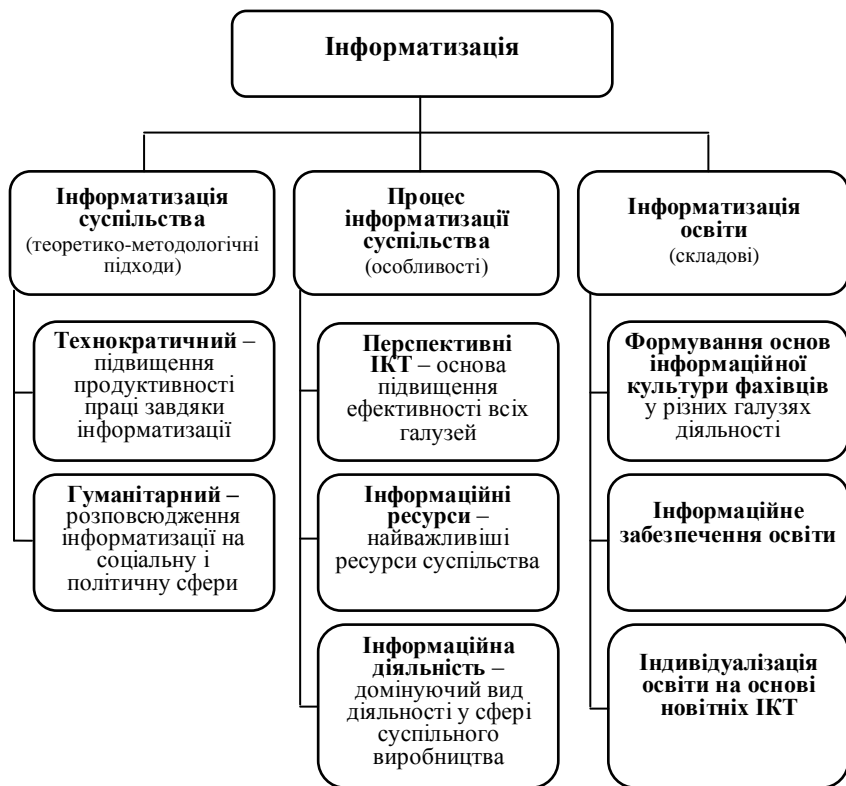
Інформатизація

Інформатизація суспільства (теоретико-методологічні підходи)

Технократичний – підвищення продуктивності праці завдяки інформатизації

Гуманітарний – розповсюдження інформатизації на соціальну і політичну сфери

Процес інформатизації суспільства (особливості)

Перспективні ІКТ – основа підвищення ефективності всіх галузей

Інформаційні ресурси – найважливіші ресурси суспільства

Інформаційна діяльність – домінуючий вид діяльності у сфері суспільного виробництва

Інформатизація освіти (складові)

Формування основ інформаційної культури фахівців у різних галузях діяльності

Інформаційне забезпечення освіти

Індивідуалізація освіти на основі новітніх ІКТ